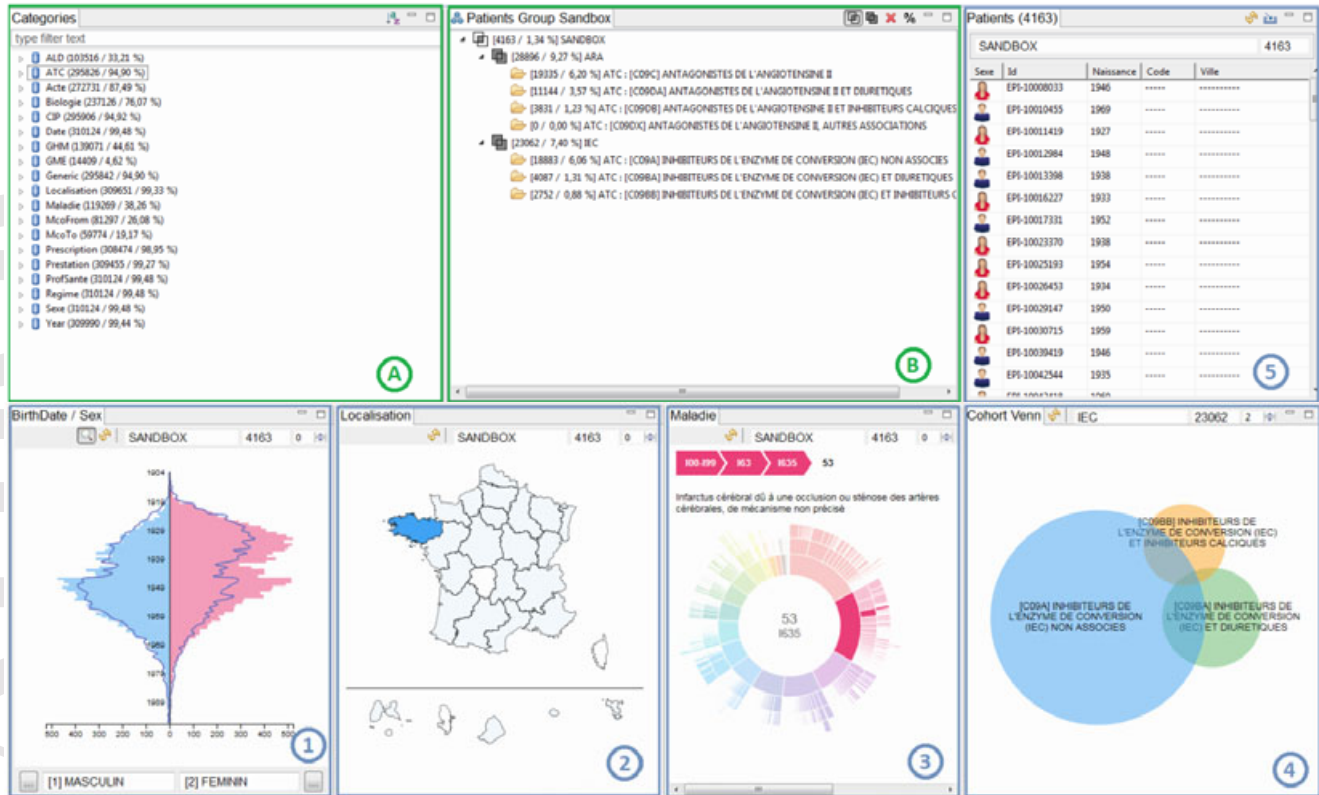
Categories

type filter text

ALD (103516 / 33,21 %)
ATC (295826 / 94,90 %)
Acte (272731 / 87,49 %)
Biologie (237126 / 76,07 %)
CIP (295906 / 94,92 %)
Date (310124 / 99,48 %)
GHM (139071 / 44,61 %)
GME (14409 / 4,62 %)
Generic (295842 / 94,90 %)
Localisation (309651 / 99,33 %)
Maladie (119269 / 38,26 %)
McoFrom (81297 / 26,08 %)
McoTo (59774 / 19,17 %)
Prescription (308474 / 98,95 %)
Prestation (309455 / 99,27 %)
ProfSante (310124 / 99,48 %)
Regime (310124 / 99,48 %)
Sexe (310124 / 99,48 %)
Year (309990 / 99,44 %)

A

Patients Group Sandbox

[4163 / 1,34 %] SANDBOX
[28896 / 9,27 %] ARA
[19335 / 6,20 %] ATC : [C09C] ANTAGONISTES DE L'ANGIOTENSINE II
[11144 / 3,57 %] ATC : [C09DA] ANTAGONISTES DE L'ANGIOTENSINE II ET DIURETIQUES
[3831 / 1,23 %] ATC : [C09DB] ANTAGONISTES DE L'ANGIOTENSINE II ET INHIBITEURS CALCIQUES
[0 / 0,00 %] ATC : [C09DX] ANTAGONISTES DE L'ANGIOTENSINE II, AUTRES ASSOCIATIONS
[23062 / 7,40 %] IEC
[18883 / 6,06 %] ATC : [C09A] INHIBITEURS DE L'ENZYME DE CONVERSION (IEC) NON ASSOCIES
[4087 / 1,31 %] ATC : [C09BA] INHIBITEURS DE L'ENZYME DE CONVERSION (IEC) ET DIURETIQUES
[2752 / 0,88 %] ATC : [C09BB] INHIBITEURS DE L'ENZYME DE CONVERSION (IEC) ET INHIBITEURS C

B

Patients (4163)

SANDBOX 4163

| Sexe | Id | Naissance | Code | Ville |
|---|---|---|---|---|
| | EPI-10008033 | 1946 | ***** | *********** |
| | EPI-10010455 | 1969 | ***** | *********** |
| | EPI-10011419 | 1927 | ***** | *********** |
| | EPI-10012984 | 1948 | ***** | *********** |
| | EPI-10013398 | 1938 | ***** | *********** |
| | EPI-10016227 | 1933 | ***** | *********** |
| | EPI-10017331 | 1952 | ***** | *********** |
| | EPI-10023370 | 1938 | ***** | *********** |
| | EPI-10025193 | 1954 | ***** | *********** |
| | EPI-10026453 | 1934 | ***** | *********** |
| | EPI-10029147 | 1950 | ***** | *********** |
| | EPI-10030715 | 1959 | ***** | *********** |
| | EPI-10039419 | 1946 | ***** | *********** |
| | EPI-10042544 | 1935 | ***** | *********** |

5

BirthDate / Sex

SANDBOX 4163 0

1904
1919
1929
1949
1959
1969
1979
1989

500 400 300 200 100 0 100 200 300 400 500

[1] MASCULIN [2] FEMININ

1

Localisation

SANDBOX 4163 0

2

Maladie

SANDBOX 4163 0

I00-I99 I63 I635 53

Infarctus cérébral dû à une occlusion ou sténose des artères cérébrales, de mécanisme non précisé

53
I635

3

Cohort Venn IEC 23062 2

[C09BB] INHIBITEURS DE L'ENZYME DE CONVERSION (IEC) ET INHIBITEURS CALCIQUES

[C09A] INHIBITEURS DE L'ENZYME DE CONVERSION (IEC) NON ASSOCIES

[C09BA] INHIBITEURS DE L'ENZYME DE CONVERSION (IEC) ET DIURETIQUES

4